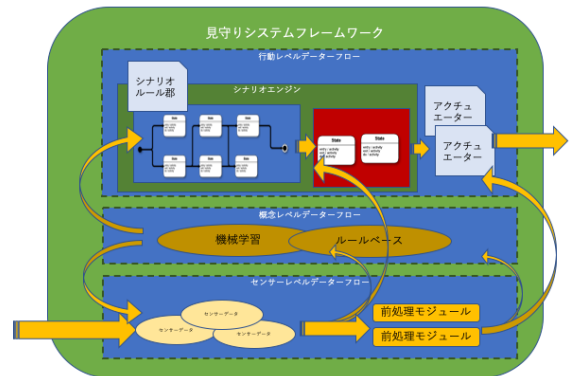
見守りシステムフレームワーク

行動レベルデーターフロー

シナリオ ルール郡

シナリオエンジン

State

State

アクチュエーター

アクチュエーター

概念レベルデーターフロー

機械学習

ルールベース

センサーレベルデーターフロー

センサーデータ

センサーデータ

センサーデータ

前処理モジュール

前処理モジュール